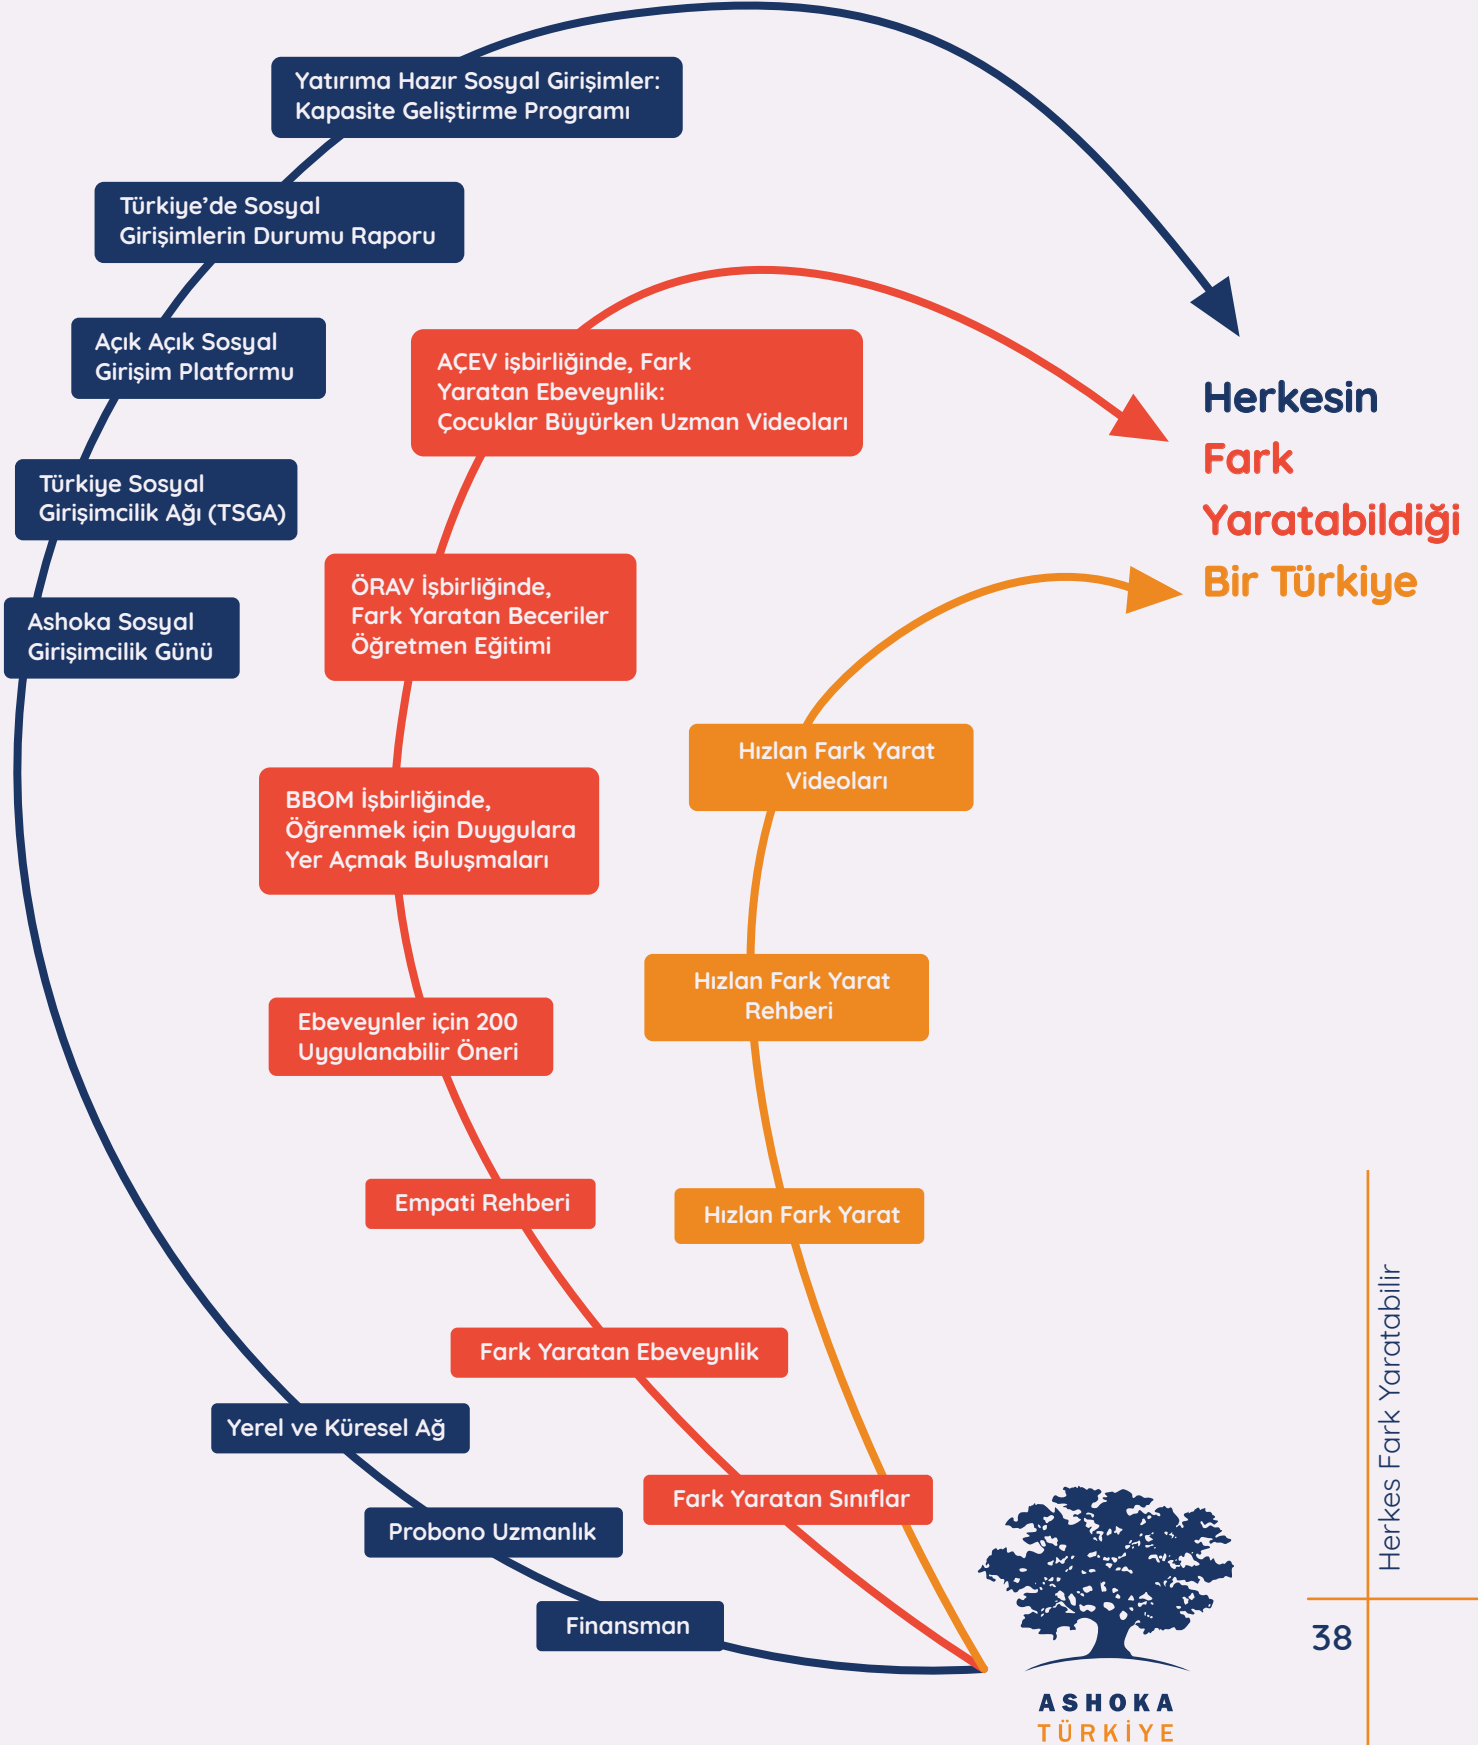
Yatırıma Hazır Sosyal Girişimler: Kapasite Geliştirme Programı

Türkiye'de Sosyal Girişimlerin Durumu Raporu

Açık Açık Sosyal Girişim Platformu

Türkiye Sosyal Girişimcilik Ağı (TSGA)

Ashoka Sosyal Girişimcilik Günü

AÇEV işbirliğinde, Fark Yaratan Ebeveynlik: Çocuklar Büyürken Uzman Videoları

ÖRAV İşbirliğinde, Fark Yaratan Beceriler Öğretmen Eğitimi

BBOM İşbirliğinde, Öğrenmek için Duygulara Yer Açmak Buluşmaları

Ebeveynler için 200 Uygulanabilir Öneri

Empati Rehberi

Fark Yaratan Ebeveynlik

Fark Yaratan Sınıflar

Hızlan Fark Yarat Videoları

Hızlan Fark Yarat Rehberi

Hızlan Fark Yarat

Yerel ve Küresel Ağ

Probono Uzmanlık

Finansman

Herkesin Fark Yaratabildiği Bir Türkiye

ASHOKA TÜRKİYE

Herkes Fark Yaratabilir

38